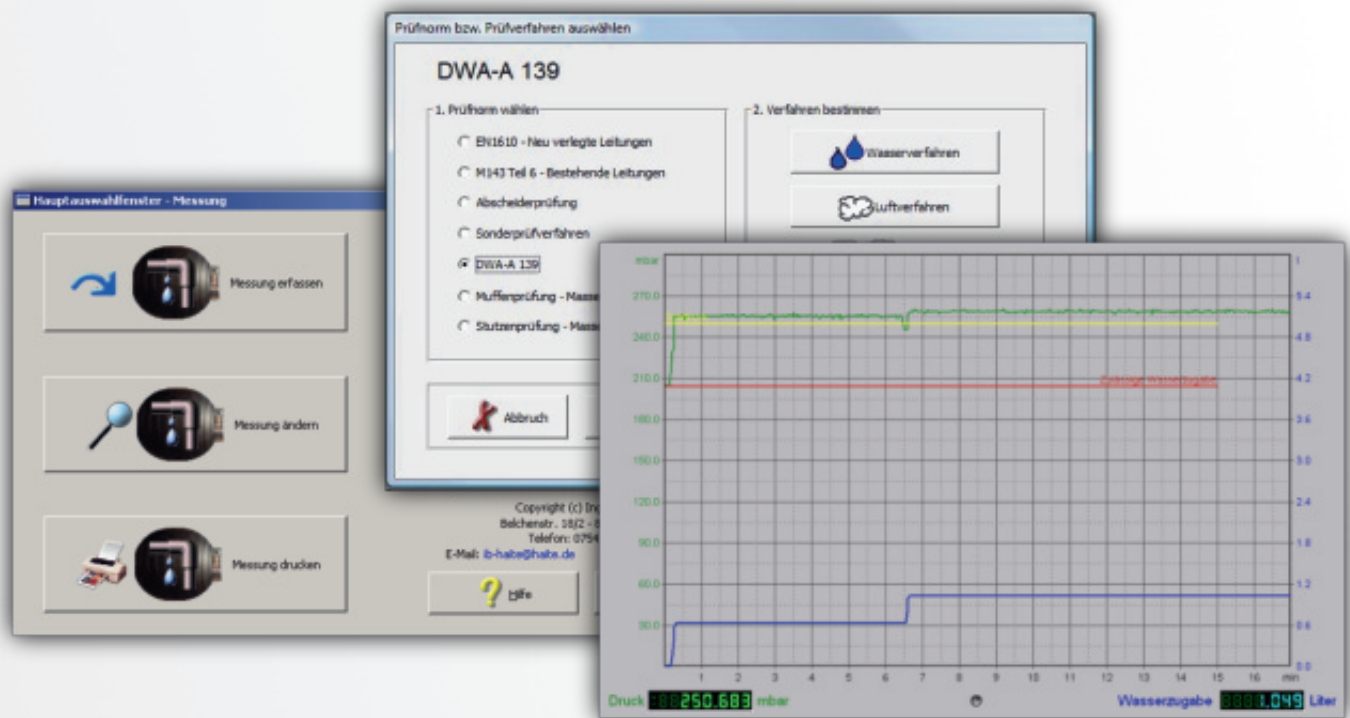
Hauptauswahlfenster - Messung

Messung erfassen

Messung ändern

Messung drucken

Prüfnorm bzw. Prüfverfahren auswählen

DWA-A 139

1. Prüfnorm wählen

EN1610 - Neu verlegte Leitungen

M143 Teil 6 - Bestehende Leitungen

Abscheiderprüfung

Sonderprüfverfahren

DWA-A 139

Muffenprüfung - Masse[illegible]

Stutzenprüfung - Masse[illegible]

2. Verfahren bestimmen

Wasserverfahren

Luftverfahren

Abbruch

Copyright (c) In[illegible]
Belchenstr. 18/2 - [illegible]
Telefon: 0754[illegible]
E-Mail: ib-habe@habe.de

Hilfe

mbar

270.0
240.0
210.0
180.0
150.0
120.0
90.0
60.0
30.0

l
5.4
4.8
4.2
3.6
3.0
2.4
1.8
1.2
0.6
0.0

1 2 3 4 5 6 7 8 9 10 11 12 13 14 15 16 min

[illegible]

Druck 250.683 mbar

Wasserzugabe 1.049 Liter